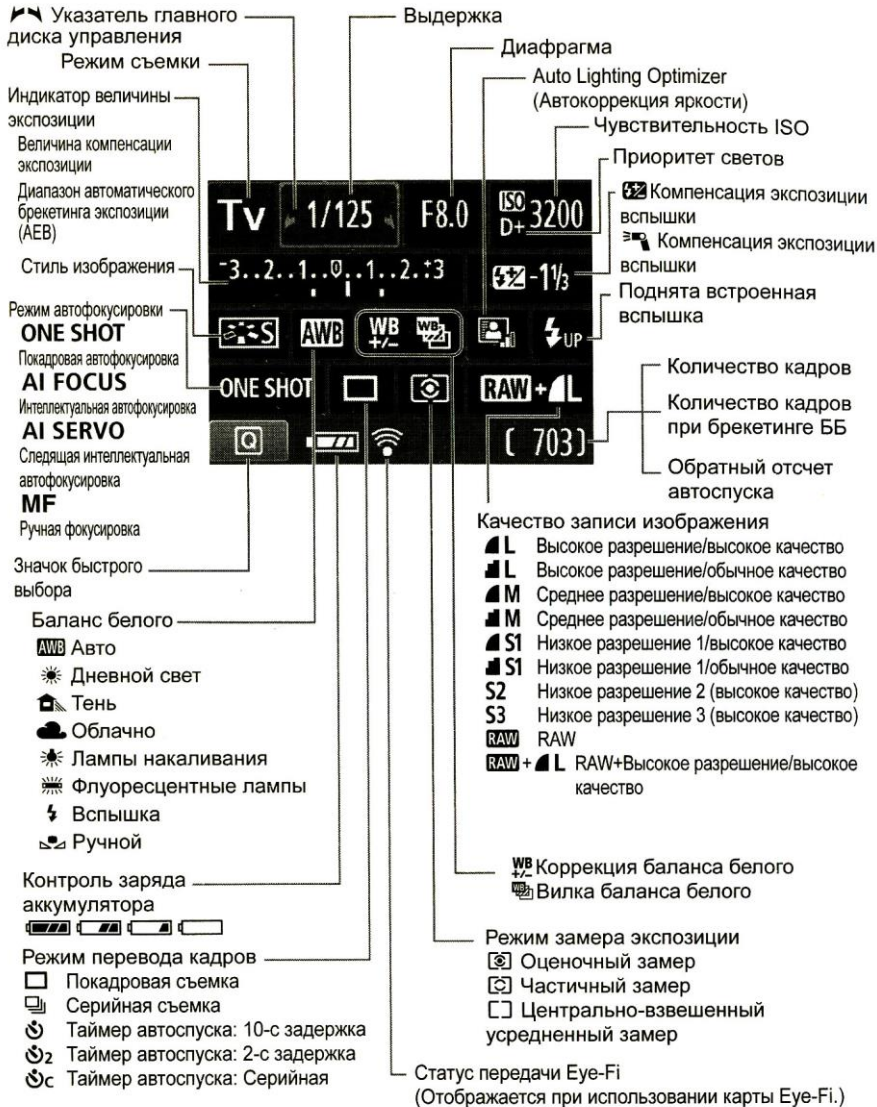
Указатель главного диска управления

Режим съемки

Индикатор величины экспозиции
Величина компенсации экспозиции
Диапазон автоматического брекетинга экспозиции (AEB)

Стиль изображения

Режим автофокусировки
ONE SHOT
Покадровая автофокусировка
AI FOCUS
Интеллектуальная автофокусировка
AI SERVO
Следящая интеллектуальная автофокусировка
MF
Ручная фокусировка

Значок быстрого выбора

Выдержка

Диафрагма

Auto Lighting Optimizer (Автокоррекция яркости)

Чувствительность ISO

Приоритет светов

Компенсация экспозиции вспышки
Компенсация экспозиции вспышки

Поднята встроенная вспышка

Tv 1/125 F8.0 ISO D+ 3200
-3..2..1..0..1..2..+3 -1⅓
AWB WB +/- UP
ONE SHOT RAW+L
Q [ 703]

Количество кадров

Количество кадров при брекетинге ББ

Обратный отсчет автоспуска

Качество записи изображения
L Высокое разрешение/высокое качество
L Высокое разрешение/обычное качество
M Среднее разрешение/высокое качество
M Среднее разрешение/обычное качество
S1 Низкое разрешение 1/высокое качество
S1 Низкое разрешение 1/обычное качество
S2 Низкое разрешение 2 (высокое качество)
S3 Низкое разрешение 3 (высокое качество)
RAW RAW
RAW + L RAW+Высокое разрешение/высокое качество

Баланс белого
AWB Авто
Дневной свет
Тень
Облачно
Лампы накаливания
Флуоресцентные лампы
Вспышка
Ручной

Контроль заряда аккумулятора

Режим перевода кадров
Покадровая съемка
Серийная съемка
Таймер автоспуска: 10-с задержка
Таймер автоспуска: 2-с задержка
Таймер автоспуска: Серийная

WB +/- Коррекция баланса белого
Вилка баланса белого

Режим замера экспозиции
Оценочный замер
Частичный замер
Центрально-взвешенный усредненный замер

Статус передачи Eye-Fi
(Отображается при использовании карты Eye-Fi.)